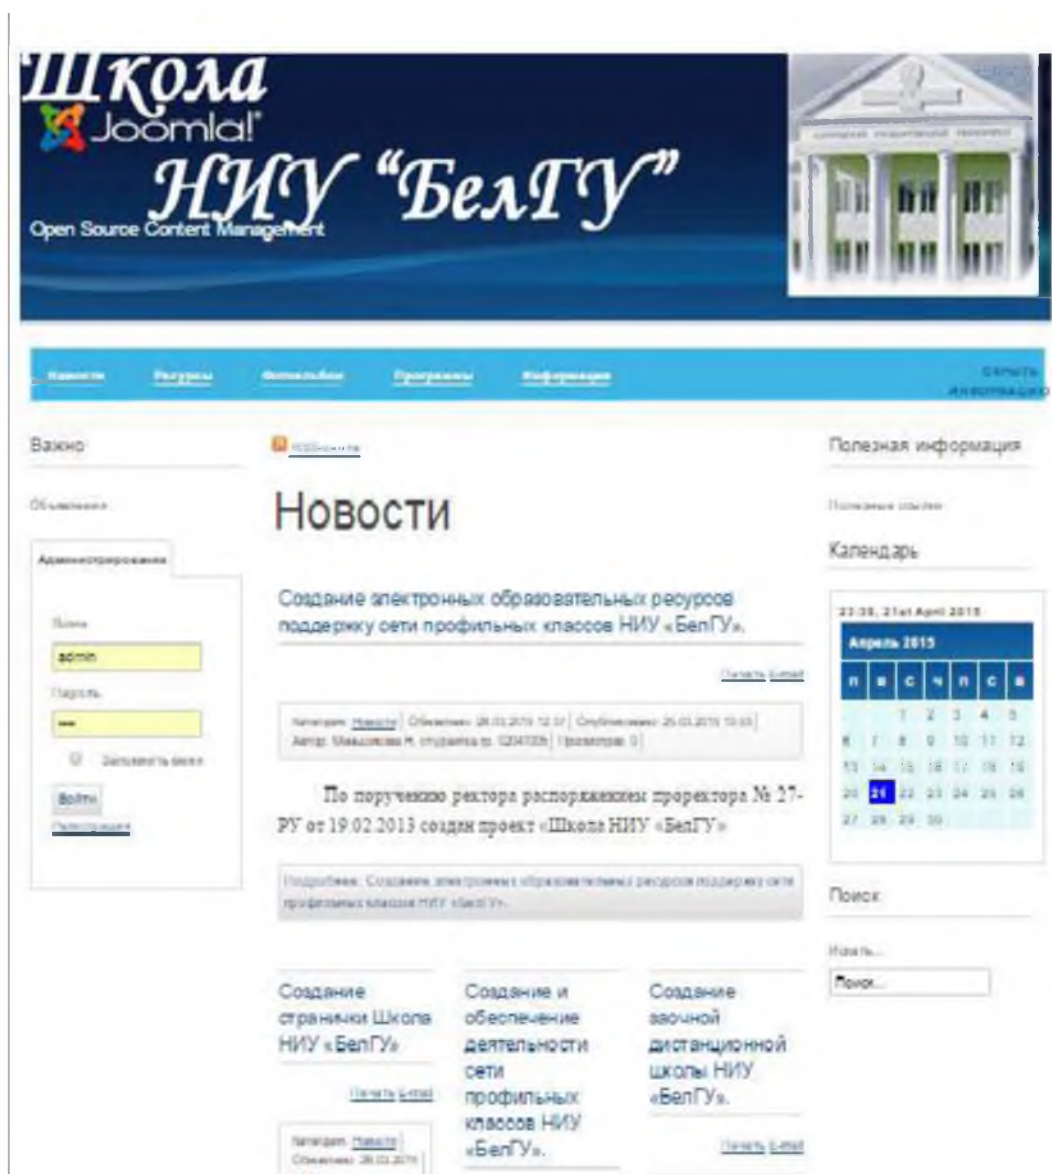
Школа
Joomla!
НИУ "БелГУ"
Open Source Content Management

Новости Ресурсы Фотоальбом Программы Информация

Скрыть информацию

Важно

Объявления

Администрирование

Логин
admin
Пароль
•••
Запомнить меня
Войти
Регистрация

RSS-лента

Новости

Создание электронных образовательных ресурсов поддержку сети профильных классов НИУ «БелГУ».

Печать E-mail

Категория: Новости | Обновлено: 26.03.2015 12:37 | Опубликовано: 25.03.2015 10:33 | Автор: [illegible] | Просмотров: 0 |

По поручению ректора распоряжением проректора № 27-РУ от 19.02.2013 создан проект «Школа НИУ «БелГУ»

Подробнее: Создание электронных образовательных ресурсов поддержку сети профильных классов НИУ «БелГУ».

Создание странички Школа НИУ «БелГУ»

Печать E-mail

Категория: Новости
Обновлено: 26.03.2015

Создание и обеспечение деятельности сети профильных классов НИУ «БелГУ».

Создание заочной дистанционной школы НИУ «БелГУ».

Печать E-mail

Полезная информация

Полезные ссылки

Календарь

23:38, 21st April 2015

Апрель 2015

| п | в | с | ч | п | с | в |
|---|---|---|---|---|---|---|
| | | 1 | 2 | 3 | 4 | 5 |
| 6 | 7 | 8 | 9 | 10 | 11 | 12 |
| 13 | 14 | 15 | 16 | 17 | 18 | 19 |
| 20 | 21 | 22 | 23 | 24 | 25 | 26 |
| 27 | 28 | 29 | 30 | | | |

Поиск

Искать...
Поиск...